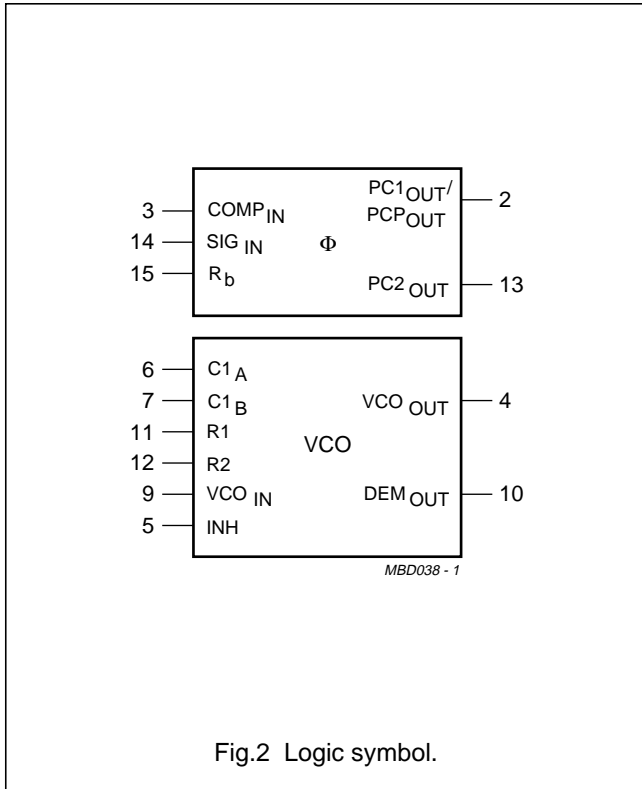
3 COMP$_{IN}$
14 SIG$_{IN}$
15 R$_{b}$
$\Phi$
PC1$_{OUT}$/ PCP$_{OUT}$ 2
PC2$_{OUT}$ 13

6 C1$_{A}$
7 C1$_{B}$
11 R1
12 R2
9 VCO$_{IN}$
5 INH
VCO
VCO$_{OUT}$ 4
DEM$_{OUT}$ 10

MBD038 - 1

Fig.2 Logic symbol.